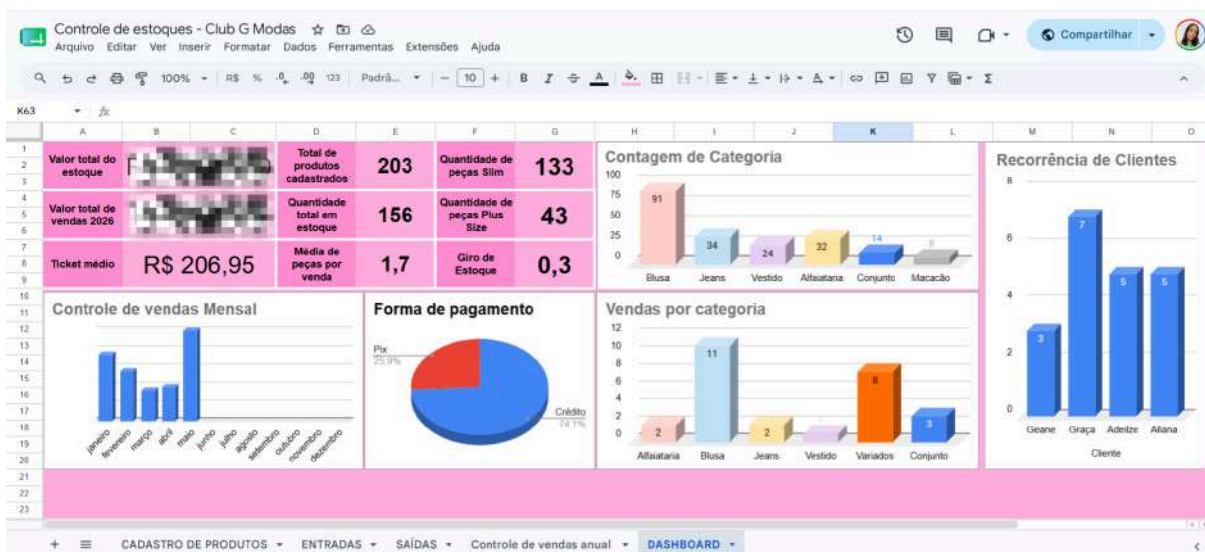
Controle de estoques - Club G Modas
Arquivo Editar Ver Inserir Formatar Dados Ferramentas Extensões Ajuda

Compartilhar

100% R$ % .0 .00 123 Padrã... 10 B I

K63 fx

| | A | B | C | D | E | F | G |
|---|---|---|---|---|---|---|---|
| 1-3 | Valor total do estoque | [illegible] | | Total de produtos cadastrados | 203 | Quantidade de peças Slim | 133 |
| 4-6 | Valor total de vendas 2026 | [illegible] | | Quantidade total em estoque | 156 | Quantidade de peças Plus Size | 43 |
| 7-9 | Ticket médio | R$ 206,95 | | Média de peças por venda | 1,7 | Giro de Estoque | 0,3 |

Contagem de Categoria
100
75
50
25
0
91 34 24 32 14 8
Blusa Jeans Vestido Alfaiataria Conjunto Macacão

Recorrência de Clientes
8
6
4
2
0
3 7 5 5
Geane Graça Adeilze Allana
Cliente

Controle de vendas Mensal
janeiro fevereiro março abril maio junho julho agosto setembro outubro novembro dezembro

Forma de pagamento
Pix 25,9%
Crédito 74,1%

Vendas por categoria
12
10
8
6
4
2
0
2 11 2 1 8 3
Alfaiataria Blusa Jeans Vestido Variados Conjunto

+ ≡ CADASTRO DE PRODUTOS ▾ ENTRADAS ▾ SAÍDAS ▾ Controle de vendas anual ▾ DASHBOARD ▾